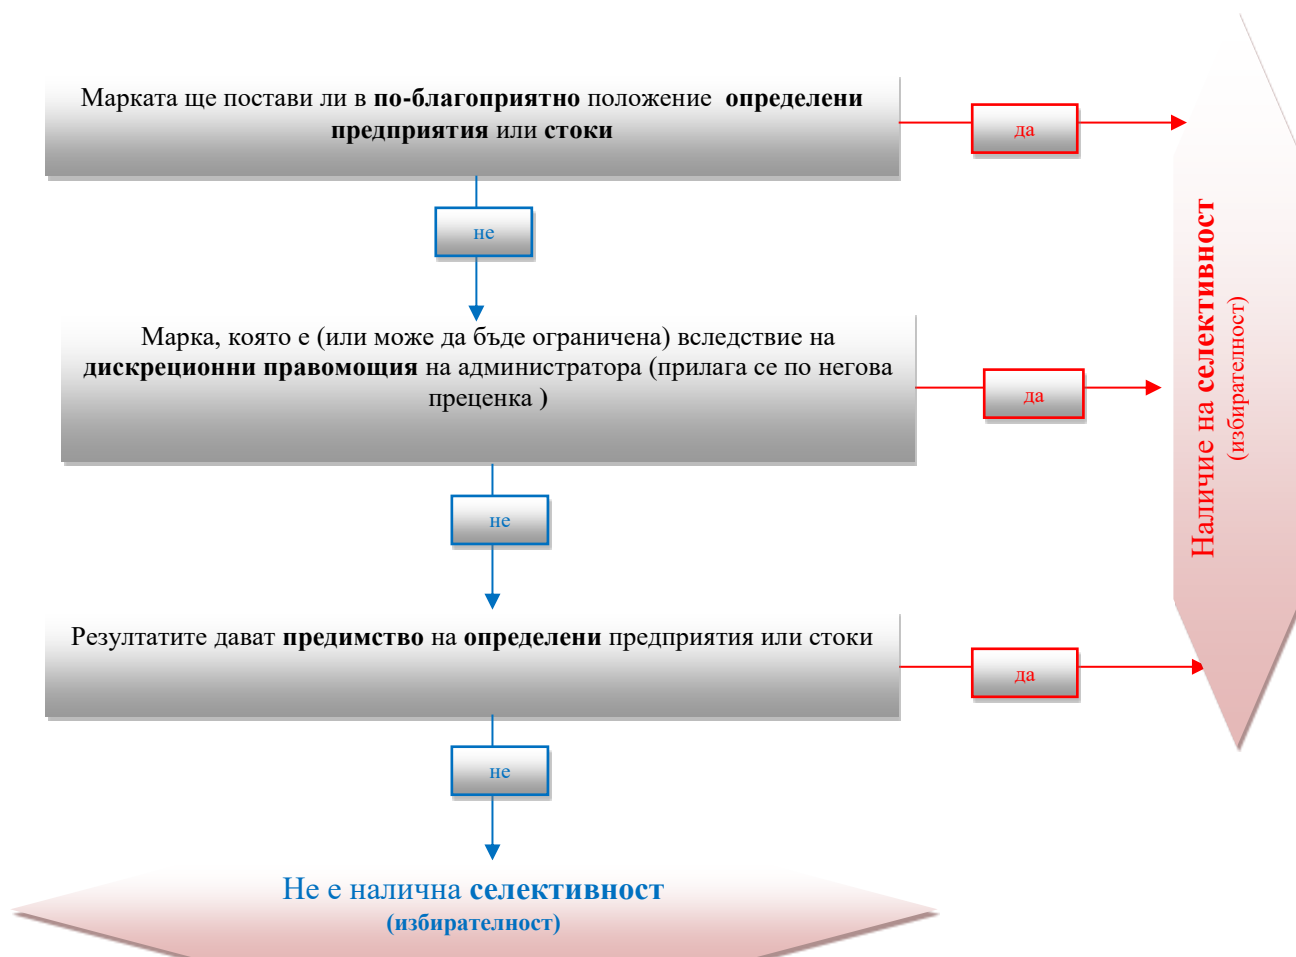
Марката ще постави ли в по-благоприятно положение определени предприятия или стоки

да

не

Марка, която е (или може да бъде ограничена) вследствие на дискреционни правомощия на администратора (прилага се по негова преценка )

да

не

Резултатите дават предимство на определени предприятия или стоки

да

не

Не е налична селективност
(избирателност)

Наличие на селективност
(избирателност)